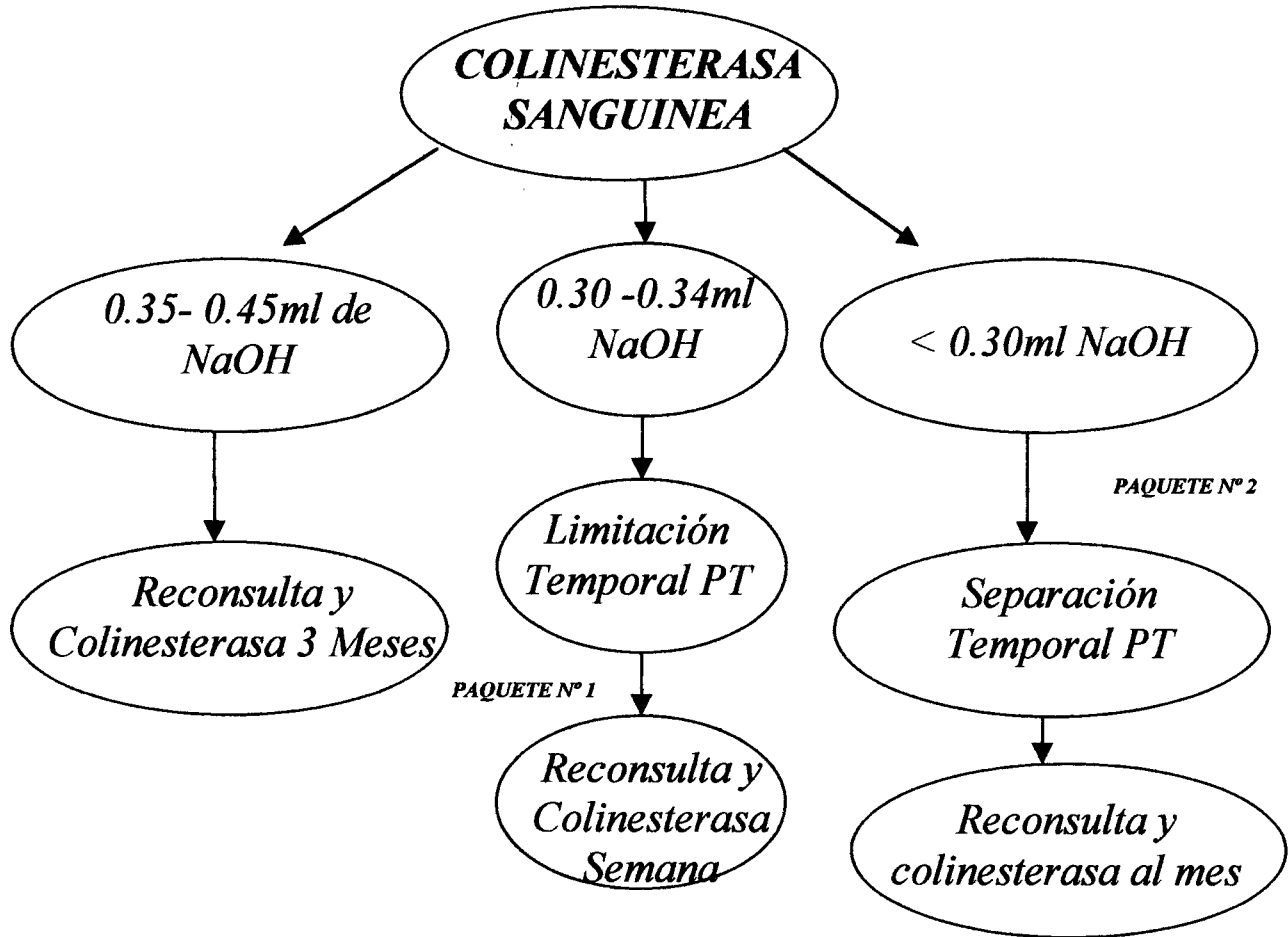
COLINESTERASA SANGUINEA

0.35- 0.45ml de NaOH

Reconsulta y Colinesterasa 3 Meses

0.30 -0.34ml NaOH

Limitación Temporal PT

PAQUETE Nº 1

Reconsulta y Colinesterasa Semana

< 0.30ml NaOH

PAQUETE Nº 2

Separación Temporal PT

Reconsulta y colinesterasa al mes